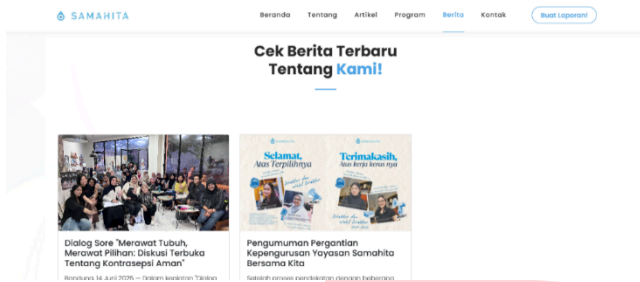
SAMAHITA

Beranda Tentang Artikel Program Berita Kontak

Buat Laporan!

Cek Berita Terbaru Tentang Kami!

Dialog Sore "Merawat Tubuh, Merawat Pilihan: Diskusi Terbuka Tentang Kontrasepsi Aman"

Bandung, 14 Juni 2025 — Dalam kegiatan "Dialog

Selamat, Atas Terpilihnya

Terimakasih, Atas kerja keras nya

Pengumuman Pergantian Kepengurusan Yayasan Samahita Bersama Kita

Setelah proses pendekatan dengan beberapa